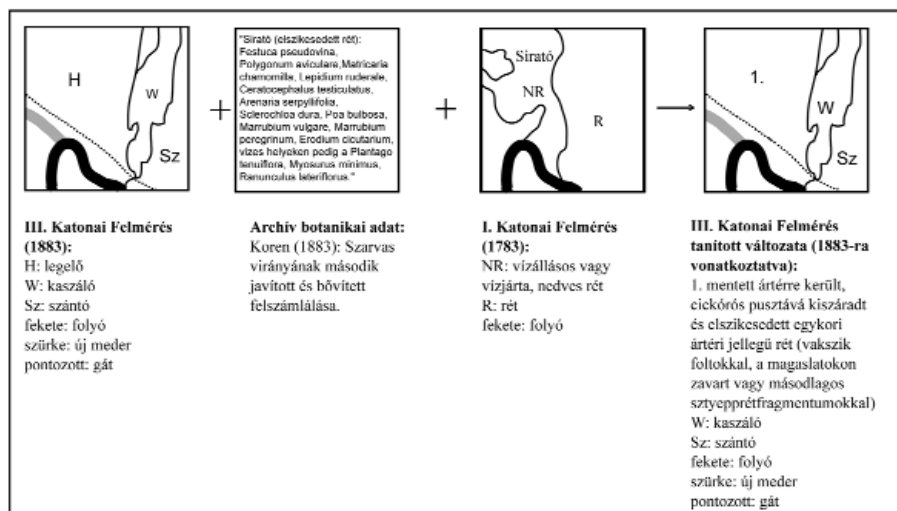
H

W

Sz

+

"Sirató (elszikesedett rét): Festuca pseudovina, Polygonum aviculare, Matricaria chamomilla, Lepidium ruderale, Ceratocephalus testiculatus, Arenaria serpyllifolia, Sclerochloa dura, Poa bulbosa, Marrubium vulgare, Marrubium peregrinum, Erodium cicutarium, vizes helyeken pedig a Plantago tenuiflora, Myosurus minimus, Ranunculus lateriflorus."

+

Sirató

NR

R

1.

W

Sz

**III. Katonai Felmérés (1883):**
H: legelő
W: kaszáló
Sz: szántó
fekete: folyó
szürke: új meder
pontozott: gát

**Archív botanikai adat:**
Koren (1883): Szarvas virányának második javított és bővített felszámlálása.

**I. Katonai Felmérés (1783):**
NR: vízállásos vagy vízjárta, nedves rét
R: rét
fekete: folyó

**III. Katonai Felmérés tanított változata (1883-ra vonatkoztatva):**
1. mentett ártérre került, cickórós pusztává kiszáradt és elszikesedett egykori ártéri jellegű rét (vakszik foltokkal, a magaslatokon zavart vagy másodlagos sztyepprétfragmentumokkal)
W: kaszáló
Sz: szántó
fekete: folyó
szürke: új meder
pontozott: gát